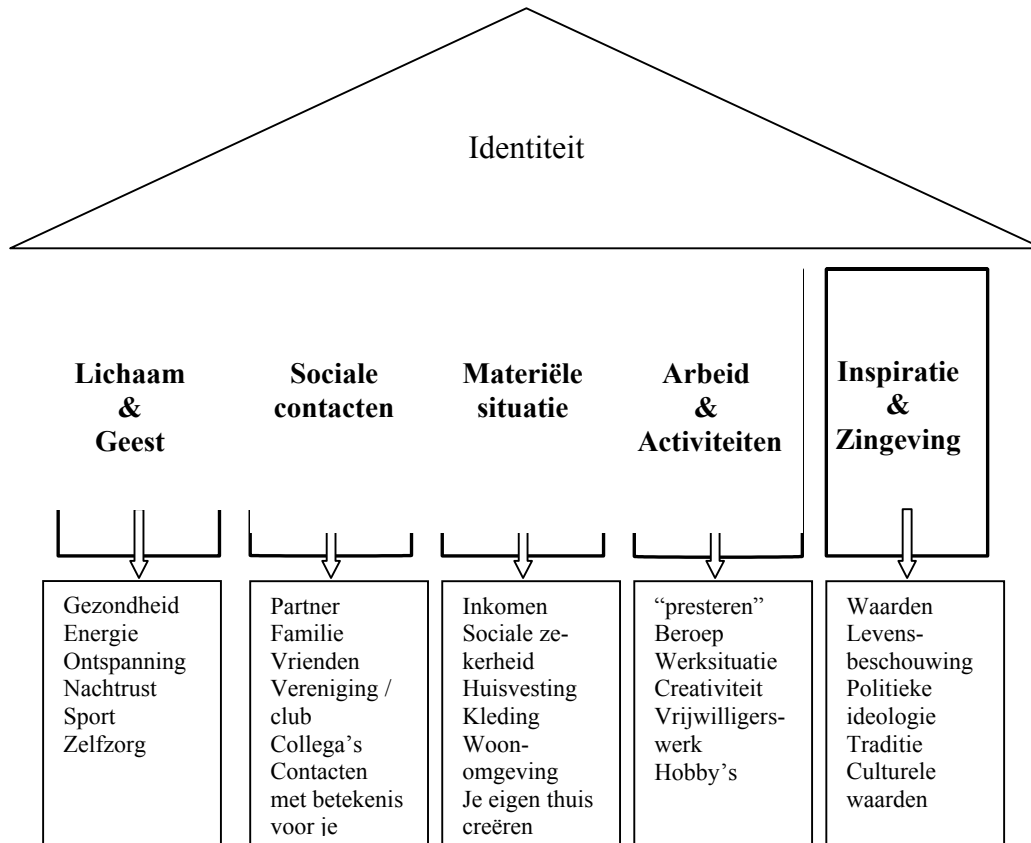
Identiteit

Lichaam & Geest

Sociale contacten

Materiële situatie

Arbeid & Activiteiten

Inspiratie & Zingeving

Gezondheid
Energie
Ontspanning
Nachtrust
Sport
Zelfzorg

Partner
Familie
Vrienden
Vereniging / club
Collega's
Contacten met betekenis voor je

Inkomen
Sociale zekerheid
Huisvesting
Kleding
Woonomgeving
Je eigen thuis creëren

"presteren"
Beroep
Werksituatie
Creativiteit
Vrijwilligerswerk
Hobby's

Waarden
Levensbeschouwing
Politieke ideologie
Traditie
Culturele waarden